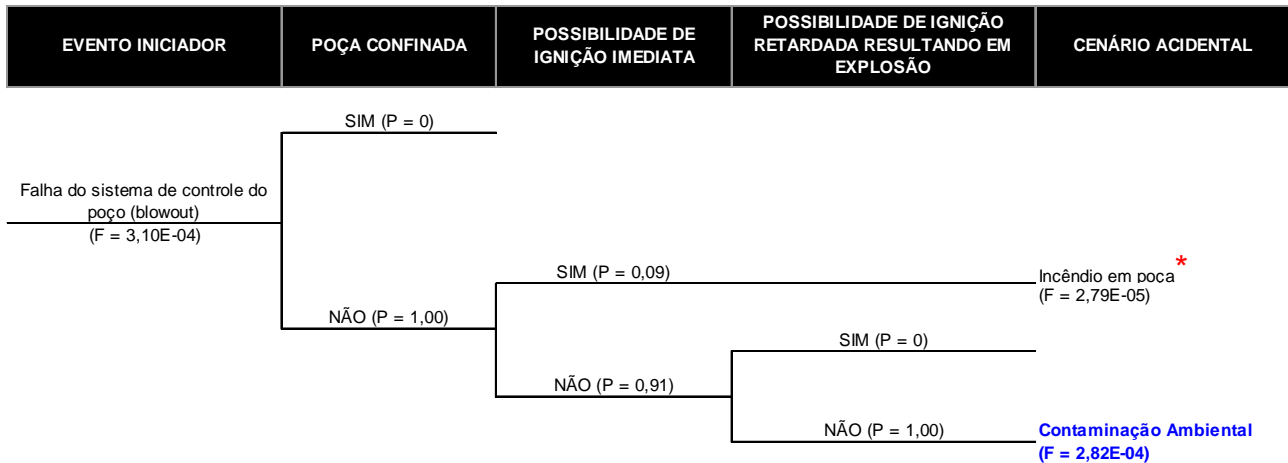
| EVENTO INICIADOR | POÇA CONFINADA | POSSIBILIDADE DE IGNIÇÃO IMEDIATA | POSSIBILIDADE DE IGNIÇÃO RETARDADA RESULTANDO EM EXPLOSÃO | CENÁRIO ACIDENTAL |
|---|---|---|---|---|

SIM (P = 0)

Falha do sistema de controle do poço (blowout)
(F = 3,10E-04)

SIM (P = 0,09)

Incêndio em poça *
(F = 2,79E-05)

NÃO (P = 1,00)

SIM (P = 0)

NÃO (P = 0,91)

NÃO (P = 1,00)

Contaminação Ambiental
(F = 2,82E-04)